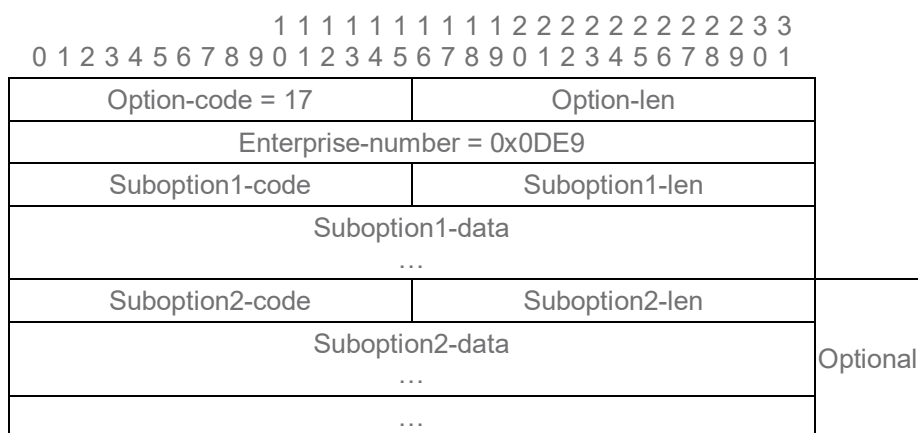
1 1 1 1 1 1 1 1 1 1 2 2 2 2 2 2 2 2 2 2 3 3
0 1 2 3 4 5 6 7 8 9 0 1 2 3 4 5 6 7 8 9 0 1 2 3 4 5 6 7 8 9 0 1

| Option-code = 17 | Option-len |
|---|---|
| Enterprise-number = 0x0DE9 | |
| Suboption1-code | Suboption1-len |
| Suboption1-data … | |
| Suboption2-code | Suboption2-len |
| Suboption2-data … | |
| … | |

Optional